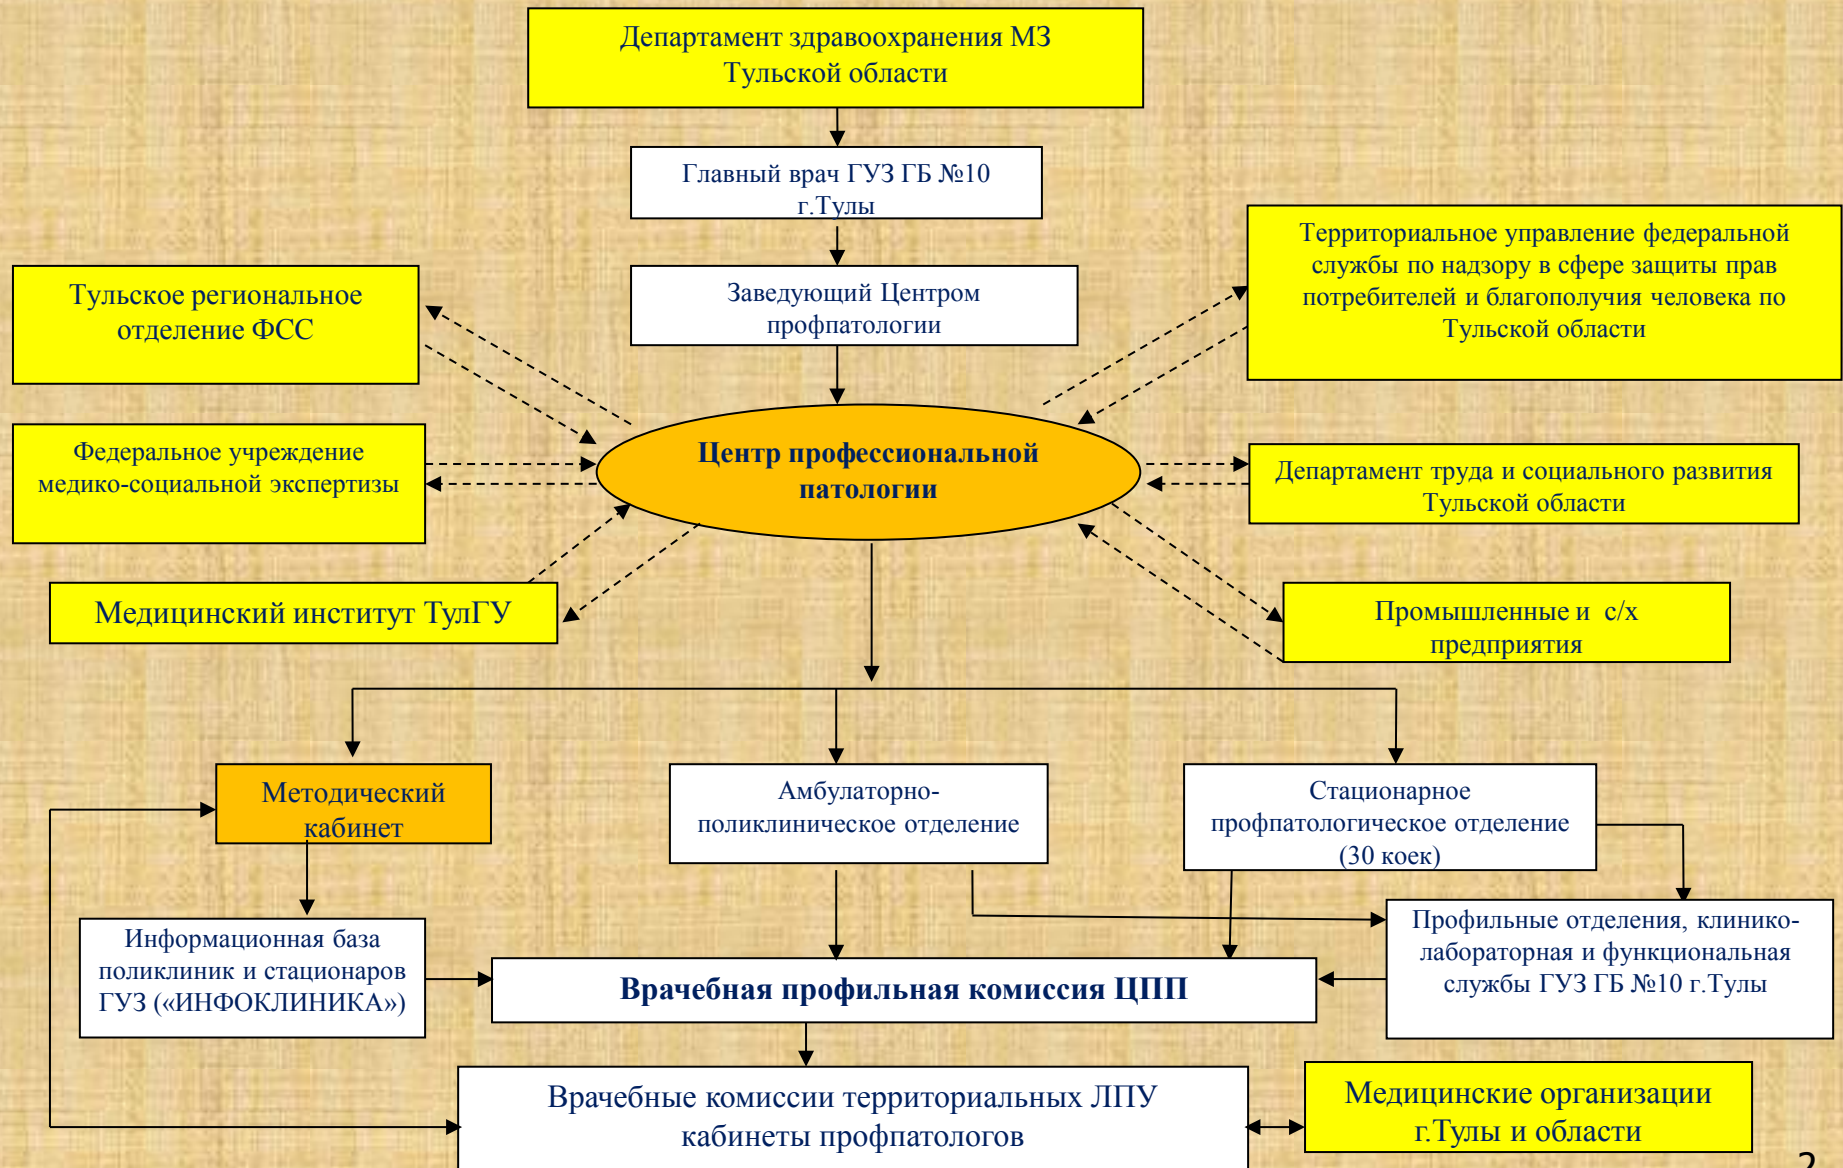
Департамент здравоохранения МЗ Тульской области

Главный врач ГУЗ ГБ №10 г.Тулы

Заведующий Центром профпатологии

Территориальное управление федеральной службы по надзору в сфере защиты прав потребителей и благополучия человека по Тульской области

Тульское региональное отделение ФСС

Федеральное учреждение медико-социальной экспертизы

Центр профессиональной патологии

Департамент труда и социального развития Тульской области

Медицинский институт ТулГУ

Промышленные и с/х предприятия

Методический кабинет

Амбулаторно-поликлиническое отделение

Стационарное профпатологическое отделение (30 коек)

Информационная база поликлиник и стационаров ГУЗ («ИНФОКЛИНИКА»)

Профильные отделения, клинико-лабораторная и функциональная службы ГУЗ ГБ №10 г.Тулы

Врачебная профильная комиссия ЦПП

Врачебные комиссии территориальных ЛПУ кабинеты профпатологов

Медицинские организации г.Тулы и области

2